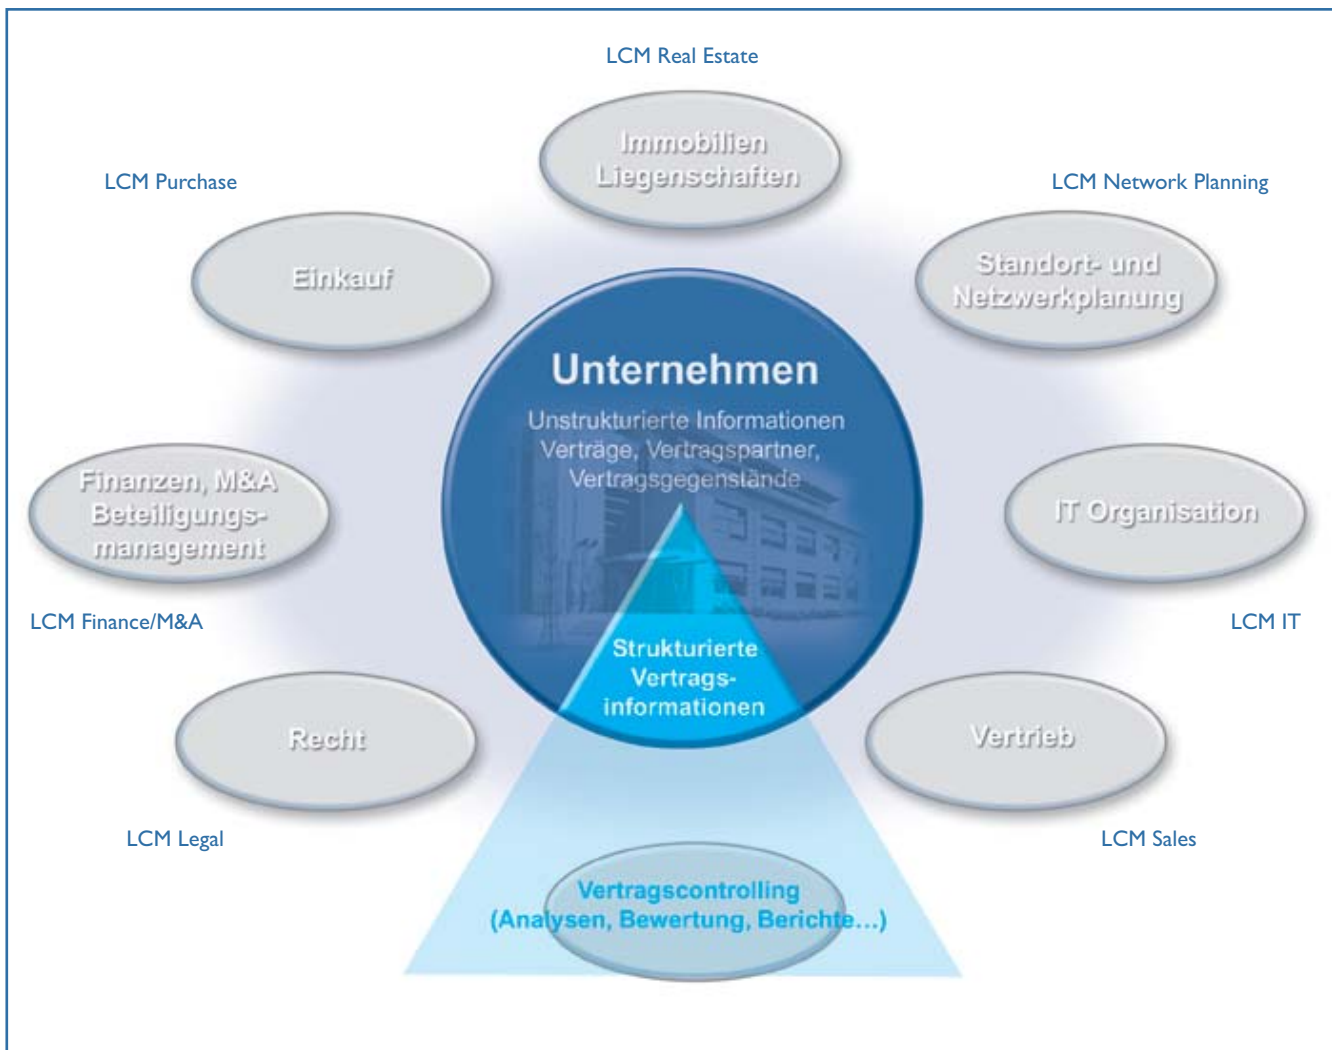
LCM Real Estate

Immobilien Liegenschaften

LCM Purchase

LCM Network Planning

Einkauf

Standort- und Netzwerkplanung

Unternehmen

Unstrukturierte Informationen Verträge, Vertragspartner, Vertragsgegenstände

Finanzen, M&A Beteiligungsmanagement

IT Organisation

LCM Finance/M&A

LCM IT

Strukturierte Vertragsinformationen

Recht

Vertrieb

LCM Legal

LCM Sales

Vertragscontrolling (Analysen, Bewertung, Berichte...)